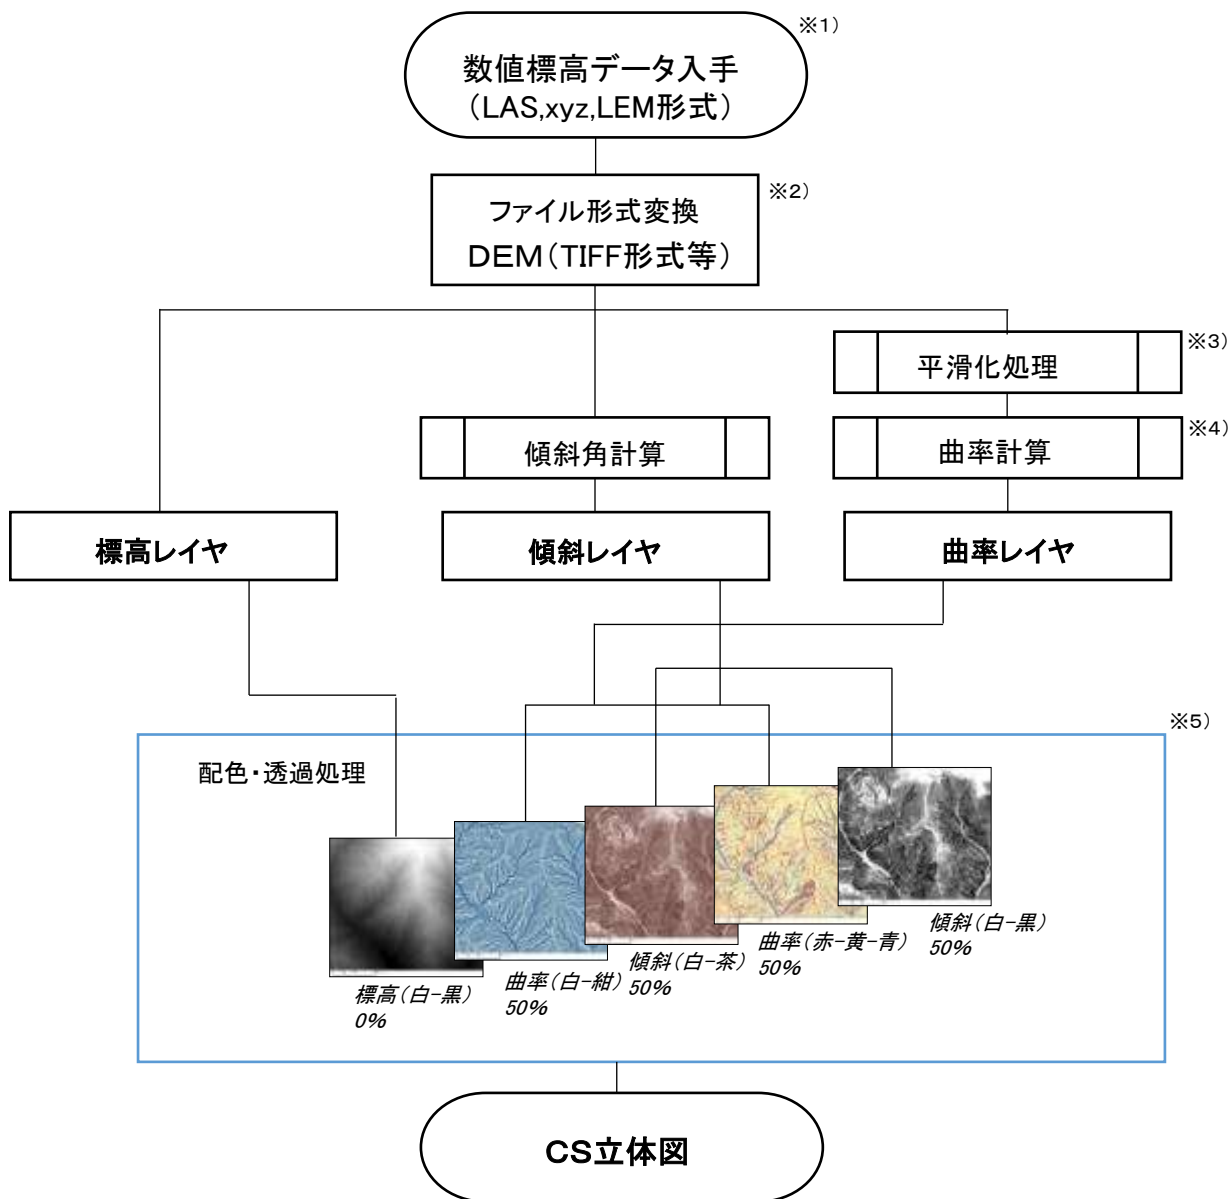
数値標高データ入手
(LAS,xyz,LEM形式)
※1)

ファイル形式変換
DEM(TIFF形式等)
※2)

平滑化処理
※3)

傾斜角計算

曲率計算
※4)

標高レイヤ

傾斜レイヤ

曲率レイヤ

※5)

配色・透過処理

標高(白-黒)
0%

曲率(白-紺)
50%

傾斜(白-茶)
50%

曲率(赤-黄-青)
50%

傾斜(白-黒)
50%

CS立体図